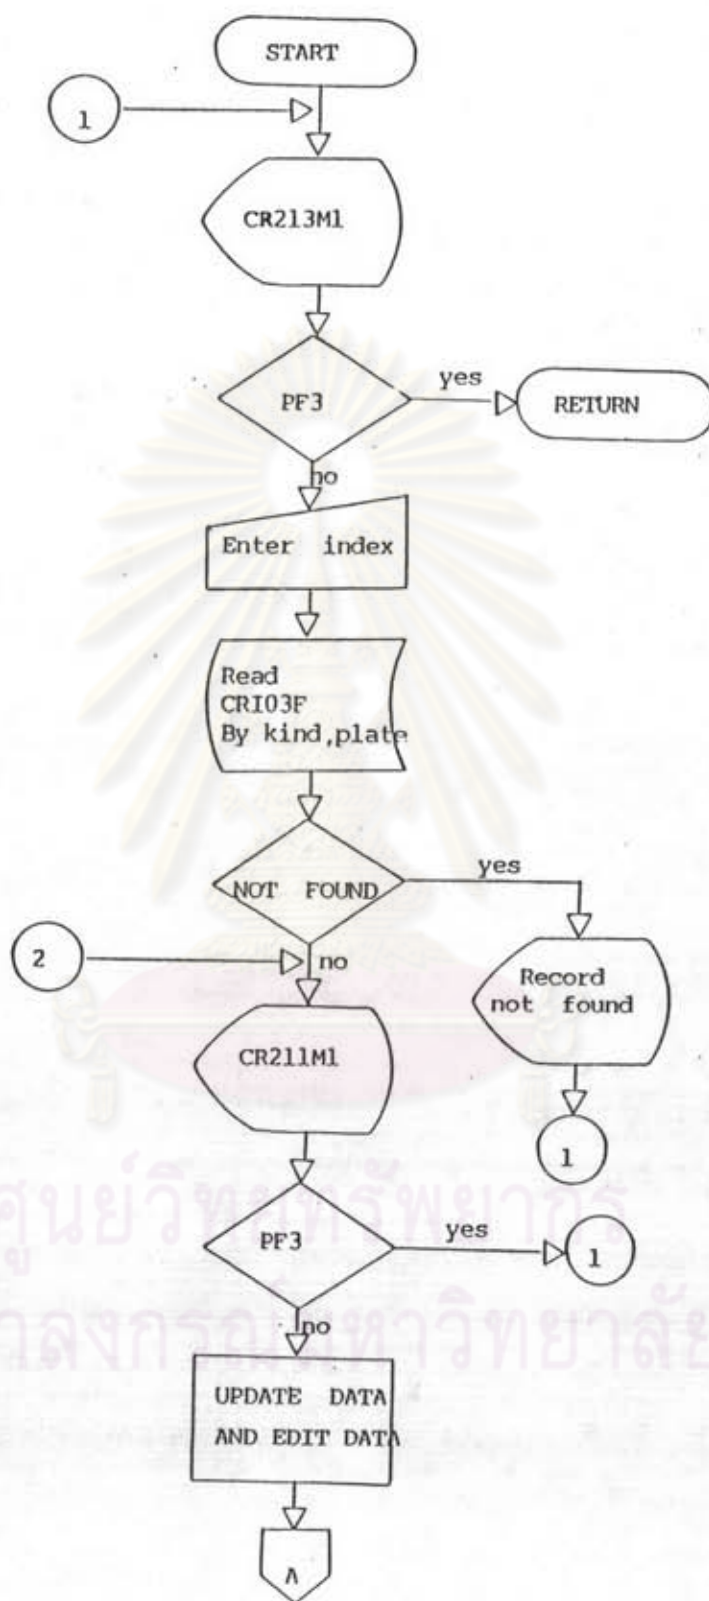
START

1

CR213M1

PF3

yes

RETURN

no

Enter index

Read CRI03F By kind,plate

NOT FOUND

yes

2

no

Record not found

CR211M1

1

PF3

yes

1

no

UPDATE DATA AND EDIT DATA

A

ศูนย์วิทยทรัพยากร
จุฬาลงกรณ์มหาวิทยาลัย